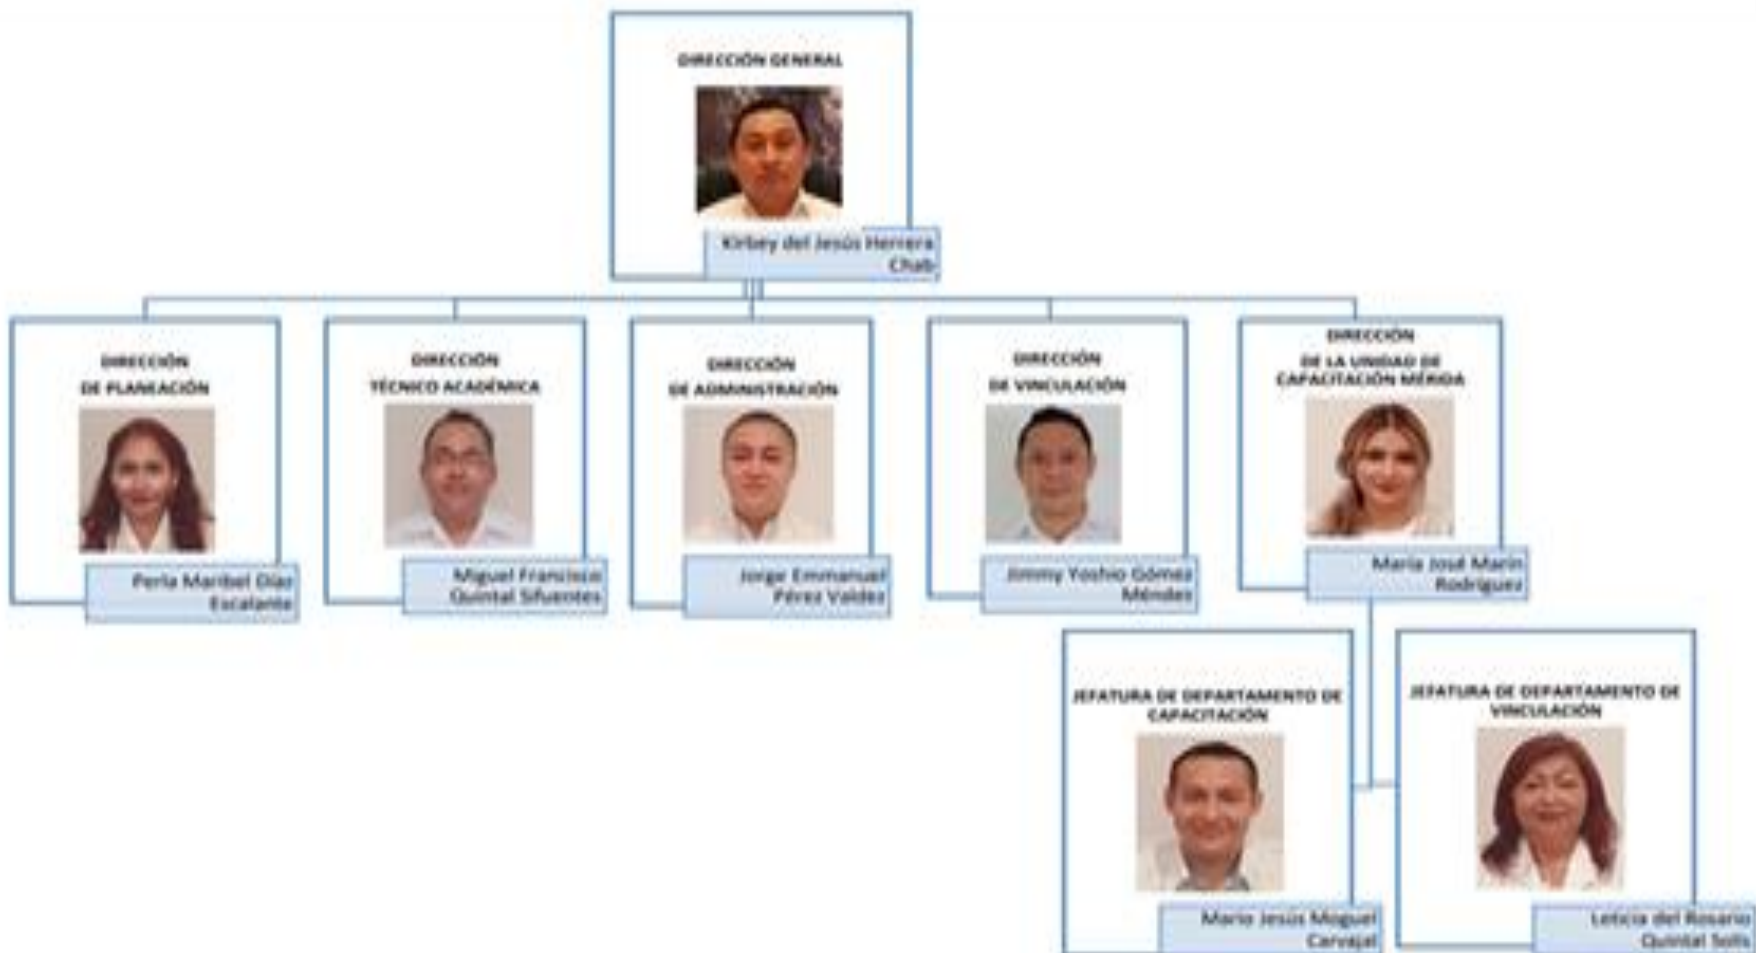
DIRECCIÓN GENERAL

Kirbey del Jesús Herrera Chab

DIRECCIÓN DE PLANEACIÓN

Perla Maribel Díaz Escalante

DIRECCIÓN TÉCNICO ACADÉMICA

Miguel Francisco Quintal Sifuentes

DIRECCIÓN DE ADMINISTRACIÓN

Jorge Emmanuel Pérez Valdez

DIRECCIÓN DE VINCULACIÓN

Jimmy Yoshio Gómez Méndez

DIRECCIÓN DE LA UNIDAD DE CAPACITACIÓN MÉRIDA

María José Marín Rodríguez

JEFATURA DE DEPARTAMENTO DE CAPACITACIÓN

Mario Jesús Moguel Carvajal

JEFATURA DE DEPARTAMENTO DE VINCULACIÓN

Leticia del Rosario Quintal Solís